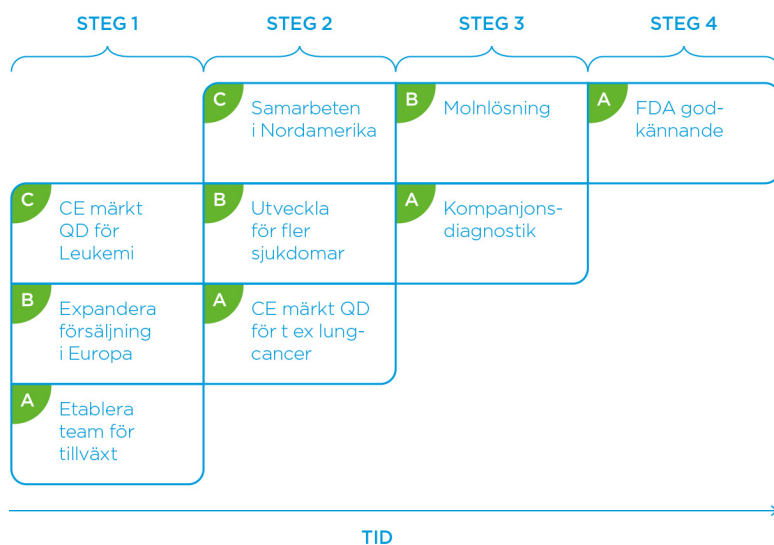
STEG 1

C CE märkt QD för Leukemi

B Expandera försäljning i Europa

A Etablera team för tillväxt

STEG 2

C Samarbeten i Nordamerika

B Utveckla för fler sjukdomar

A CE märkt QD för t ex lungcancer

STEG 3

B Molnlösning

A Kompanjonsdiagnostik

STEG 4

A FDA godkännande

TID